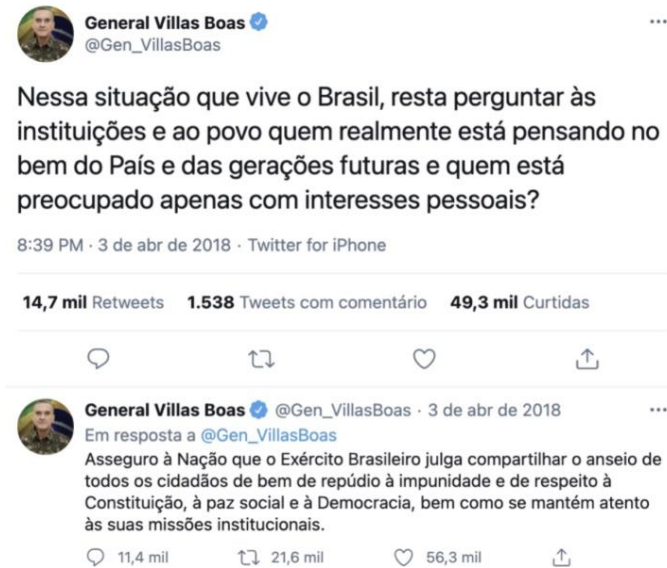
General Villas Boas
@Gen_VillasBoas

Nessa situação que vive o Brasil, resta perguntar às instituições e ao povo quem realmente está pensando no bem do País e das gerações futuras e quem está preocupado apenas com interesses pessoais?

8:39 PM · 3 de abr de 2018 · Twitter for iPhone

14,7 mil Retweets 1.538 Tweets com comentário 49,3 mil Curtidas

General Villas Boas @Gen_VillasBoas · 3 de abr de 2018
Em resposta a @Gen_VillasBoas
Asseguro à Nação que o Exército Brasileiro julga compartilhar o anseio de todos os cidadãos de bem de repúdio à impunidade e de respeito à Constituição, à paz social e à Democracia, bem como se mantém atento às suas missões institucionais.

11,4 mil 21,6 mil 56,3 mil